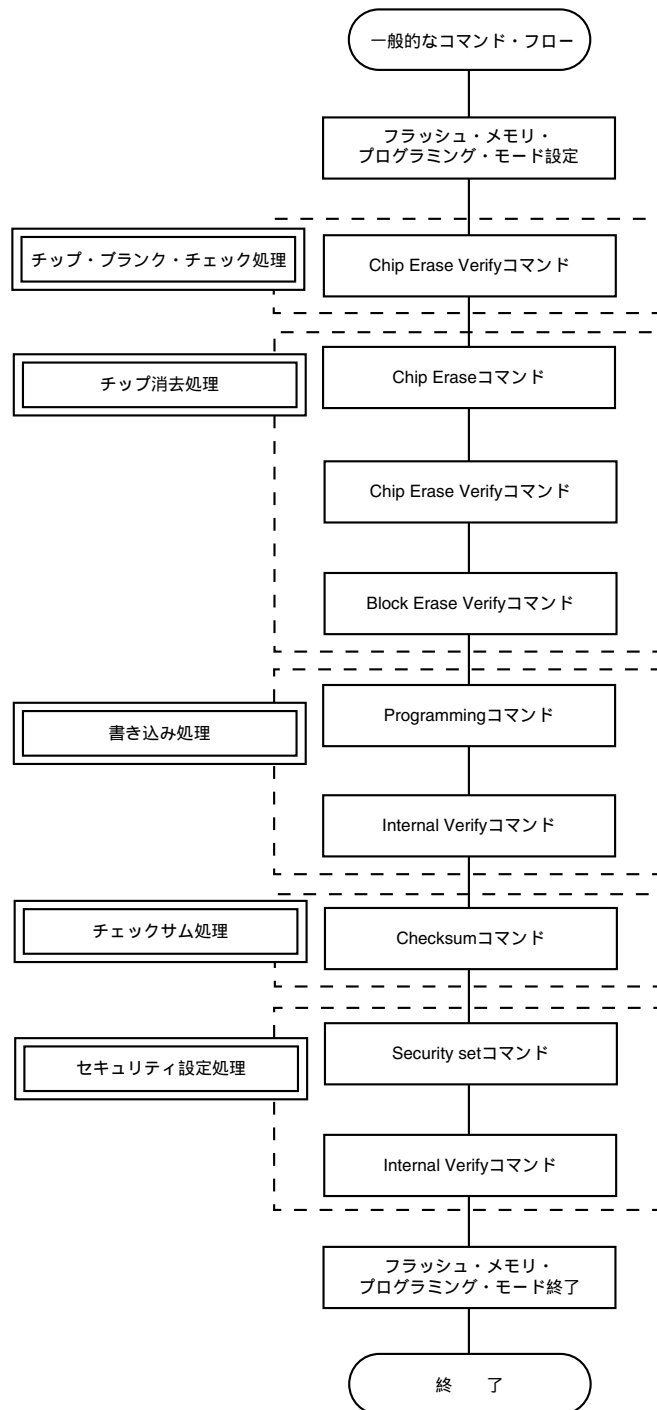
一般的なコマンド・フロー

フラッシュ・メモリ・プログラミング・モード設定

チップ・ブランク・チェック処理

Chip Erase Verifyコマンド

チップ消去処理

Chip Eraseコマンド

Chip Erase Verifyコマンド

Block Erase Verifyコマンド

書き込み処理

Programmingコマンド

Internal Verifyコマンド

チェックサム処理

Checksumコマンド

セキュリティ設定処理

Security setコマンド

Internal Verifyコマンド

フラッシュ・メモリ・プログラミング・モード終了

終　了